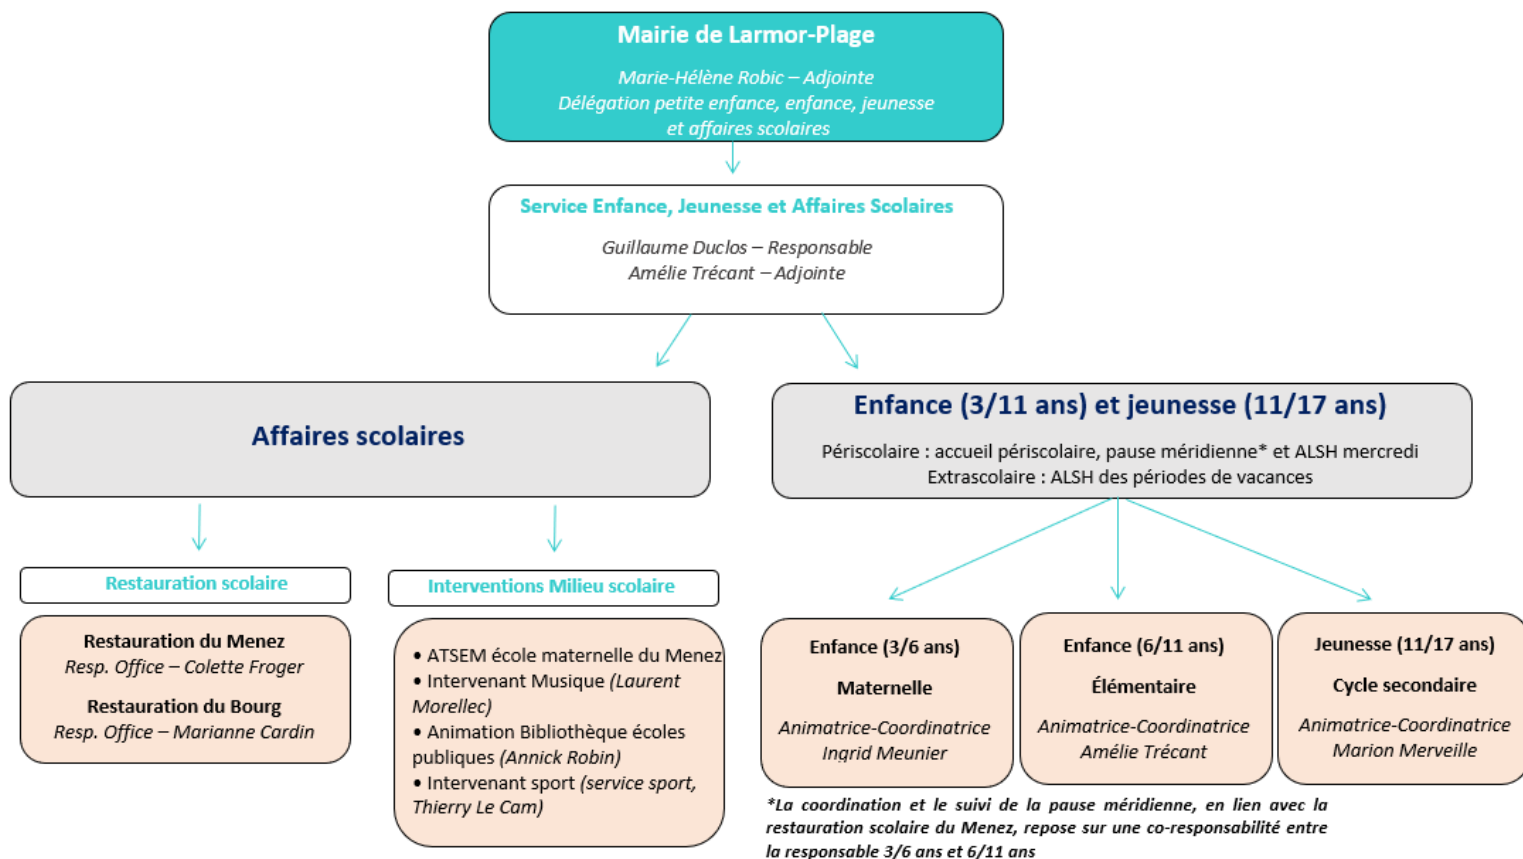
Mairie de Larmor-Plage

Marie-Hélène Robic – Adjointe
Délégation petite enfance, enfance, jeunesse et affaires scolaires

Service Enfance, Jeunesse et Affaires Scolaires

Guillaume Duclos – Responsable
Amélie Trécant – Adjointe

Affaires scolaires

Enfance (3/11 ans) et jeunesse (11/17 ans)

Périscolaire : accueil périscolaire, pause méridienne* et ALSH mercredi
Extrascolaire : ALSH des périodes de vacances

Restauration scolaire

Restauration du Menez
Resp. Office – Colette Froger

Restauration du Bourg
Resp. Office – Marianne Cardin

Interventions Milieu scolaire

• ATSEM école maternelle du Menez
• Intervenant Musique (Laurent Morellec)
• Animation Bibliothèque écoles publiques (Annick Robin)
• Intervenant sport (service sport, Thierry Le Cam)

Enfance (3/6 ans)

Maternelle

Animatrice-Coordinatrice
Ingrid Meunier

Enfance (6/11 ans)

Élémentaire

Animatrice-Coordinatrice
Amélie Trécant

Jeunesse (11/17 ans)

Cycle secondaire

Animatrice-Coordinatrice
Marion Merveille

*La coordination et le suivi de la pause méridienne, en lien avec la restauration scolaire du Menez, repose sur une co-responsabilité entre la responsable 3/6 ans et 6/11 ans